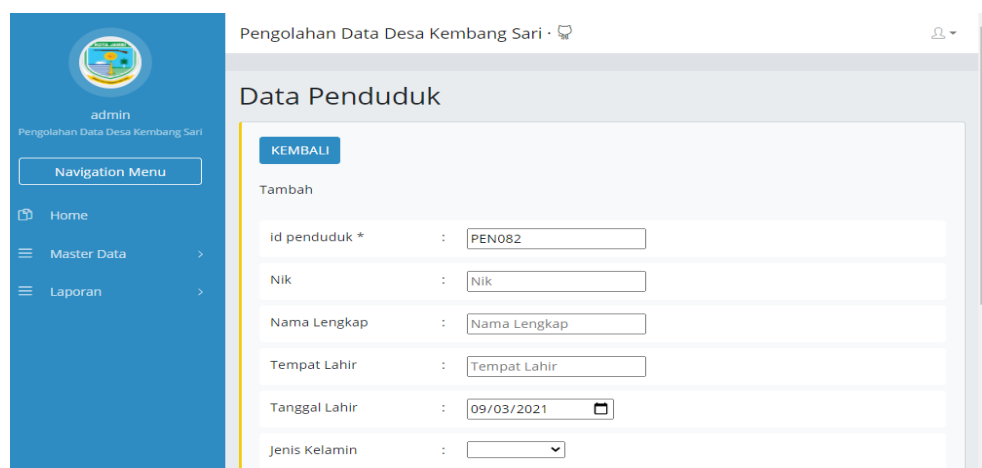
admin
Pengolahan Data Desa Kembang Sari

Navigation Menu

Home

Master Data

Laporan

Pengolahan Data Desa Kembang Sari ·

Data Penduduk

KEMBALI

Tambah

| id penduduk * | : | PEN082 |
|---|---|---|
| Nik | : | Nik |
| Nama Lengkap | : | Nama Lengkap |
| Tempat Lahir | : | Tempat Lahir |
| Tanggal Lahir | : | 09/03/2021 |
| Jenis Kelamin | : | |